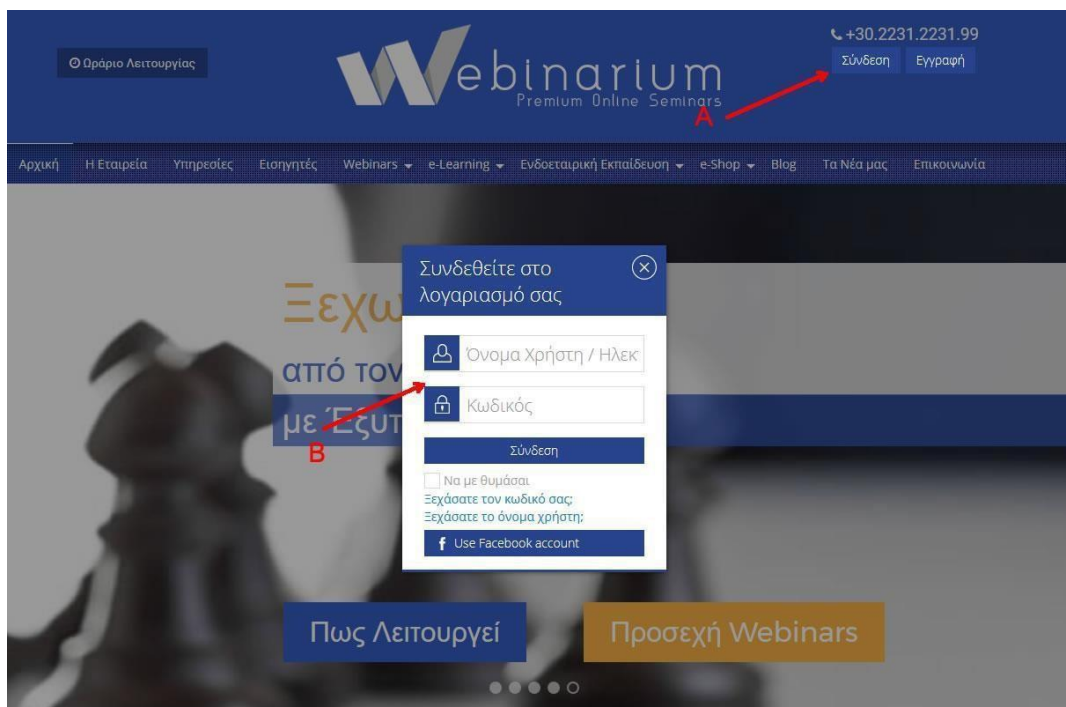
Ωράριο Λειτουργίας

Webinarium
Premium Online Seminars

+30.2231.2231.99
Σύνδεση Εγγραφή

A

Αρχική Η Εταιρεία Υπηρεσίες Εισηγητές Webinars e-Learning Ενδοεταιρική Εκπαίδευση e-Shop Blog Τα Νέα μας Επικοινωνία

Ξεχω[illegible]
από τον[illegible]
με Έξυπ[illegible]

Συνδεθείτε στο λογαριασμό σας

Όνομα Χρήστη / Ηλεκ
Κωδικός
Σύνδεση
Να με θυμάσαι
Ξεχάσατε τον κωδικό σας;
Ξεχάσατε το όνομα χρήστη;
Use Facebook account

B

Πως Λειτουργεί
Προσεχή Webinars